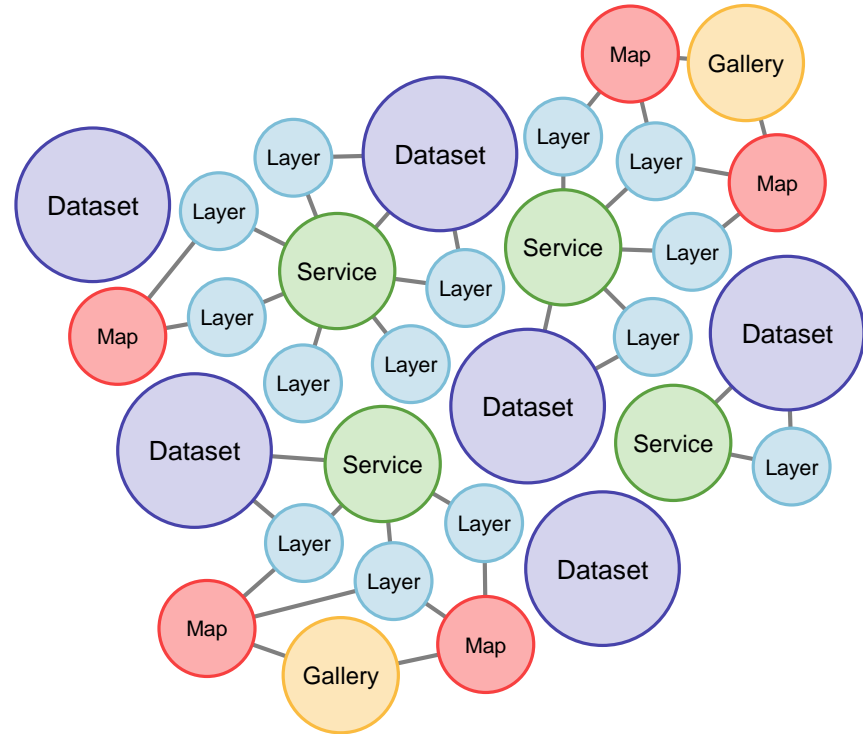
Map
Gallery
Layer
Dataset
Layer
Layer
Map
Dataset
Layer
Service
Layer
Service
Layer
Layer
Map
Layer
Layer
Dataset
Layer
Layer
Layer
Dataset
Dataset
Service
Dataset
Service
Layer
Layer
Layer
Dataset
Layer
Map
Map
Gallery